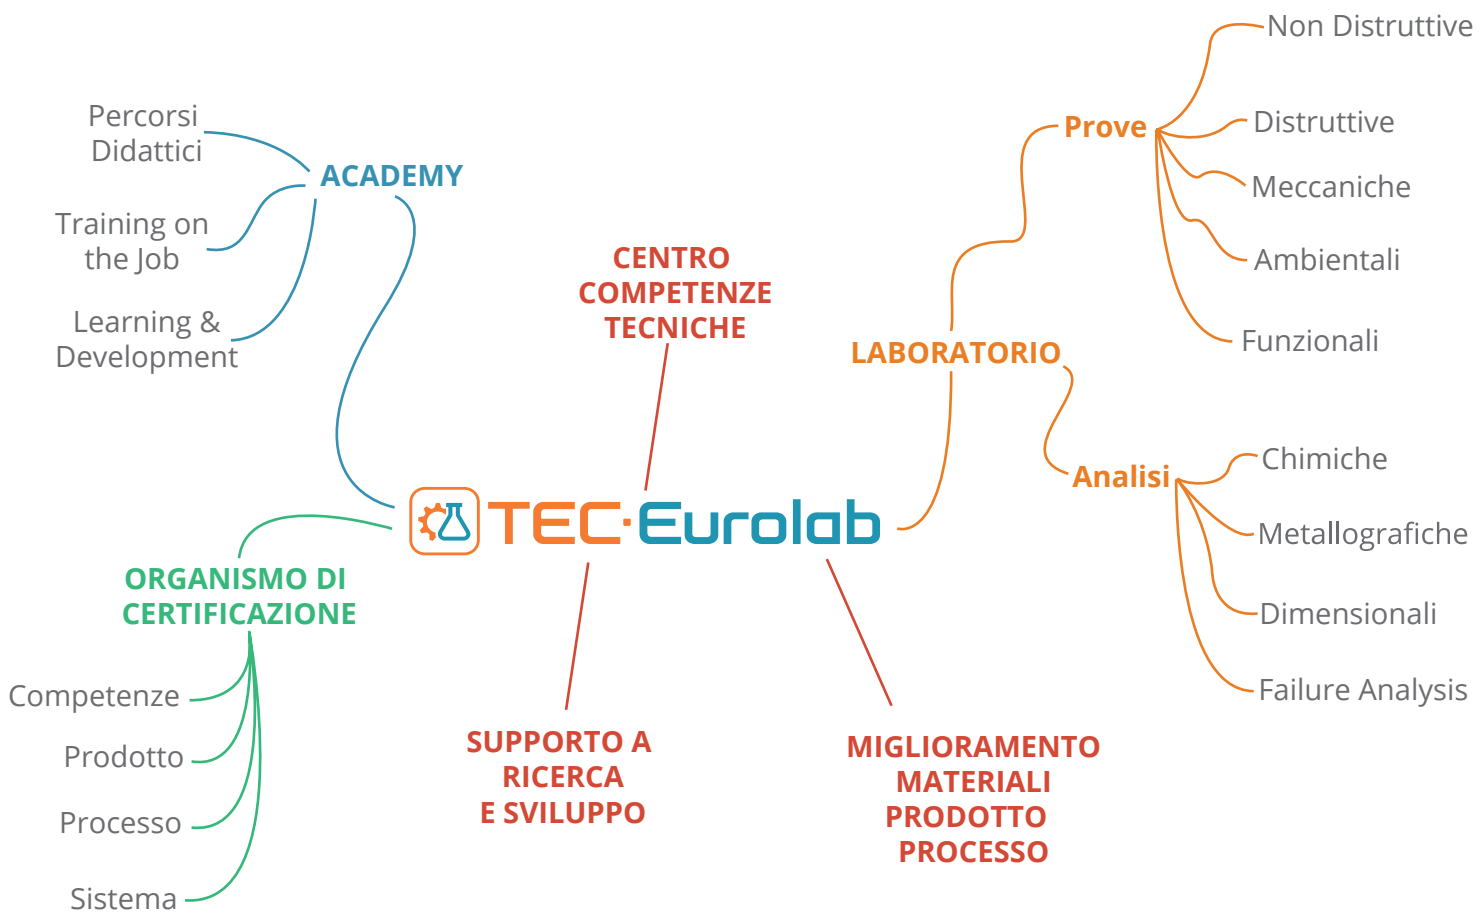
TEC·Eurolab

ACADEMY

Percorsi Didattici

Training on the Job

Learning & Development

CENTRO COMPETENZE TECNICHE

LABORATORIO

Prove

Non Distruttive

Distruttive

Meccaniche

Ambientali

Funzionali

Analisi

Chimiche

Metallografiche

Dimensionali

Failure Analysis

ORGANISMO DI CERTIFICAZIONE

Competenze

Prodotto

Processo

Sistema

SUPPORTO A RICERCA E SVILUPPO

MIGLIORAMENTO MATERIALI PRODOTTO PROCESSO